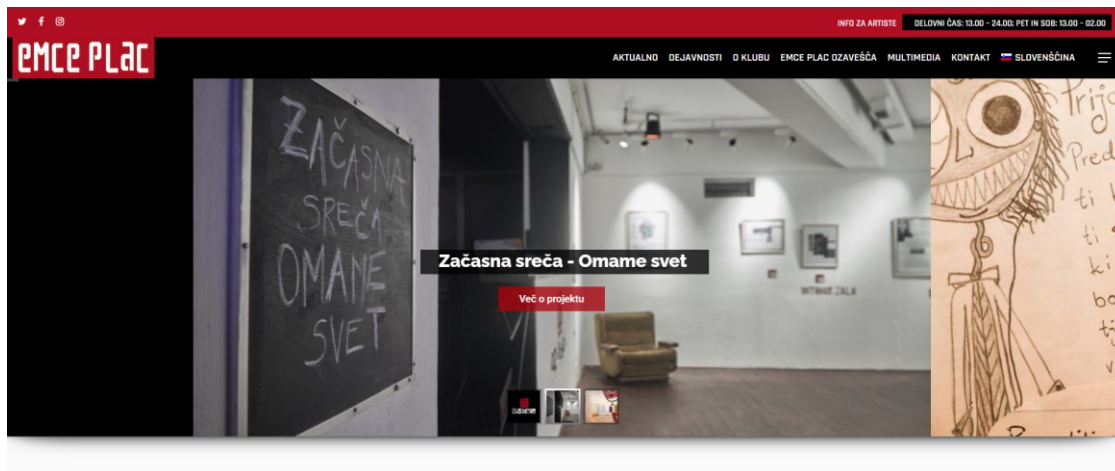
INFO ZA ARTISTE DELOVNI ČAS: 13.00 - 24.00; PET IN SOB: 13.00 - 02.00

EMCE PLAC

AKTUALNO DEJAVNOSTI O KLUBU EMCE PLAC OZAVEŠČA MULTIMEDIA KONTAKT SLOVENŠČINA

ZAČASNA SREČA OMAME SVET

Začasna sreča - Omame svet

Več o projektu

INTIMNE ZALA

Trijo
Pred
ti
ki
bo
tj